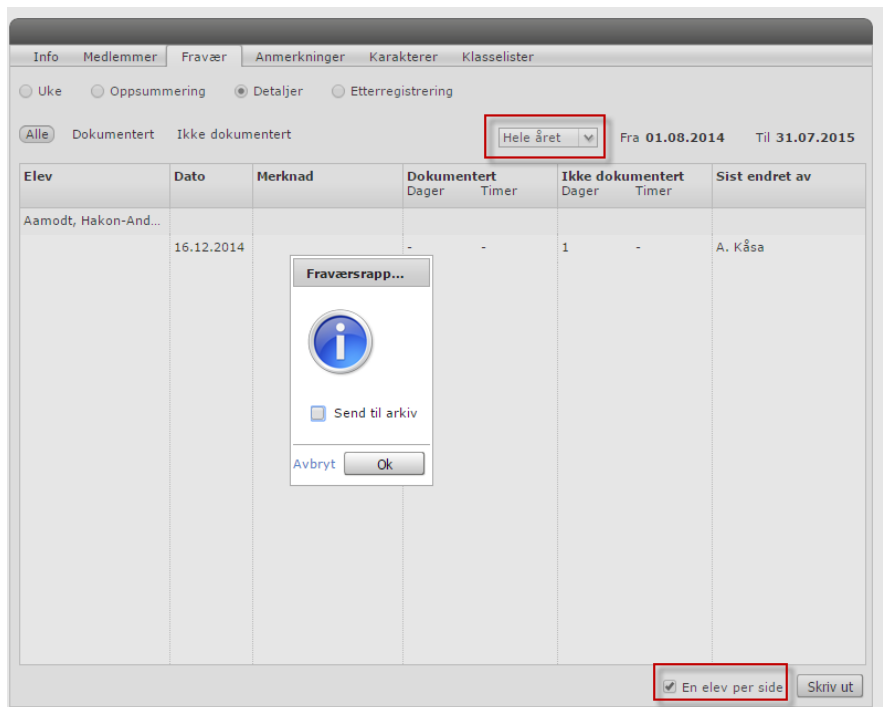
Info Medlemmer Fravær Anmerkninger Karakterer Klasselister

Uke Oppsummering Detaljer Etterregistrering

Alle Dokumentert Ikke dokumentert

Hele året Fra **01.08.2014** Til **31.07.2015**

| Elev | Dato | Merknad | Dokumentert Dager | Dokumentert Timer | Ikke dokumentert Dager | Ikke dokumentert Timer | Sist endret av |
|---|---|---|---|---|---|---|---|
| Aamodt, Hakon-And... | | | | | | | |
| | 16.12.2014 | | - | - | 1 | - | A. Kåsa |

Fraværsrapp...

Send til arkiv

Avbryt Ok

En elev per side Skriv ut